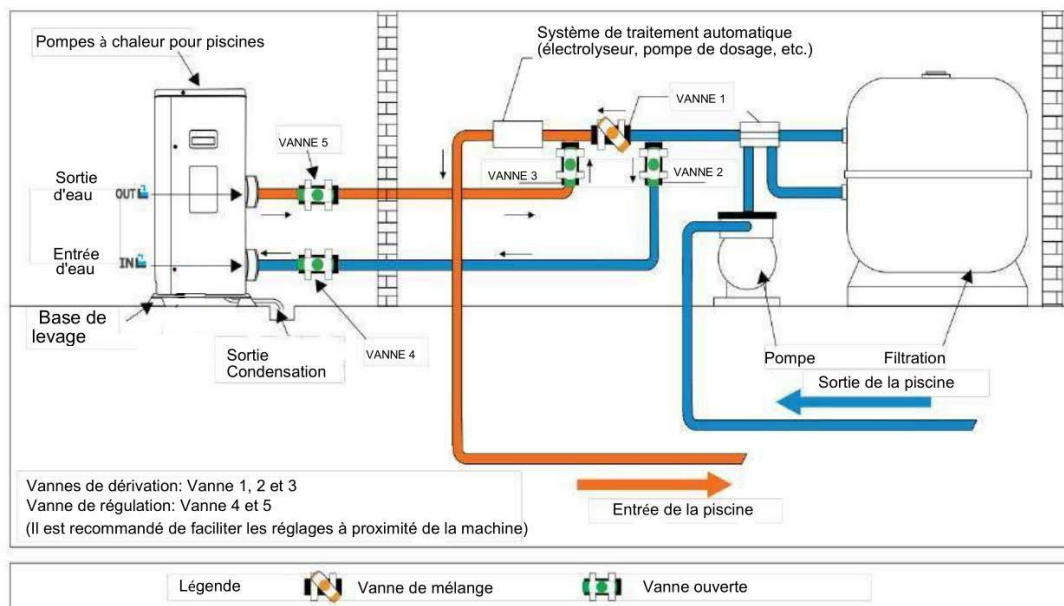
Pompes à chaleur pour piscines

Système de traitement automatique (électrolyseur, pompe de dosage, etc.)

VANNE 1

VANNE 5

VANNE 3

VANNE 2

Sortie d'eau

OUT

Entrée d'eau

IN

Base de levage

Sortie Condensation

VANNE 4

Pompe

Filtration

Sortie de la piscine

Vannes de dérivation: Vanne 1, 2 et 3
Vanne de régulation: Vanne 4 et 5
(Il est recommandé de faciliter les réglages à proximité de la machine)

Entrée de la piscine

Légende

Vanne de mélange

Vanne ouverte